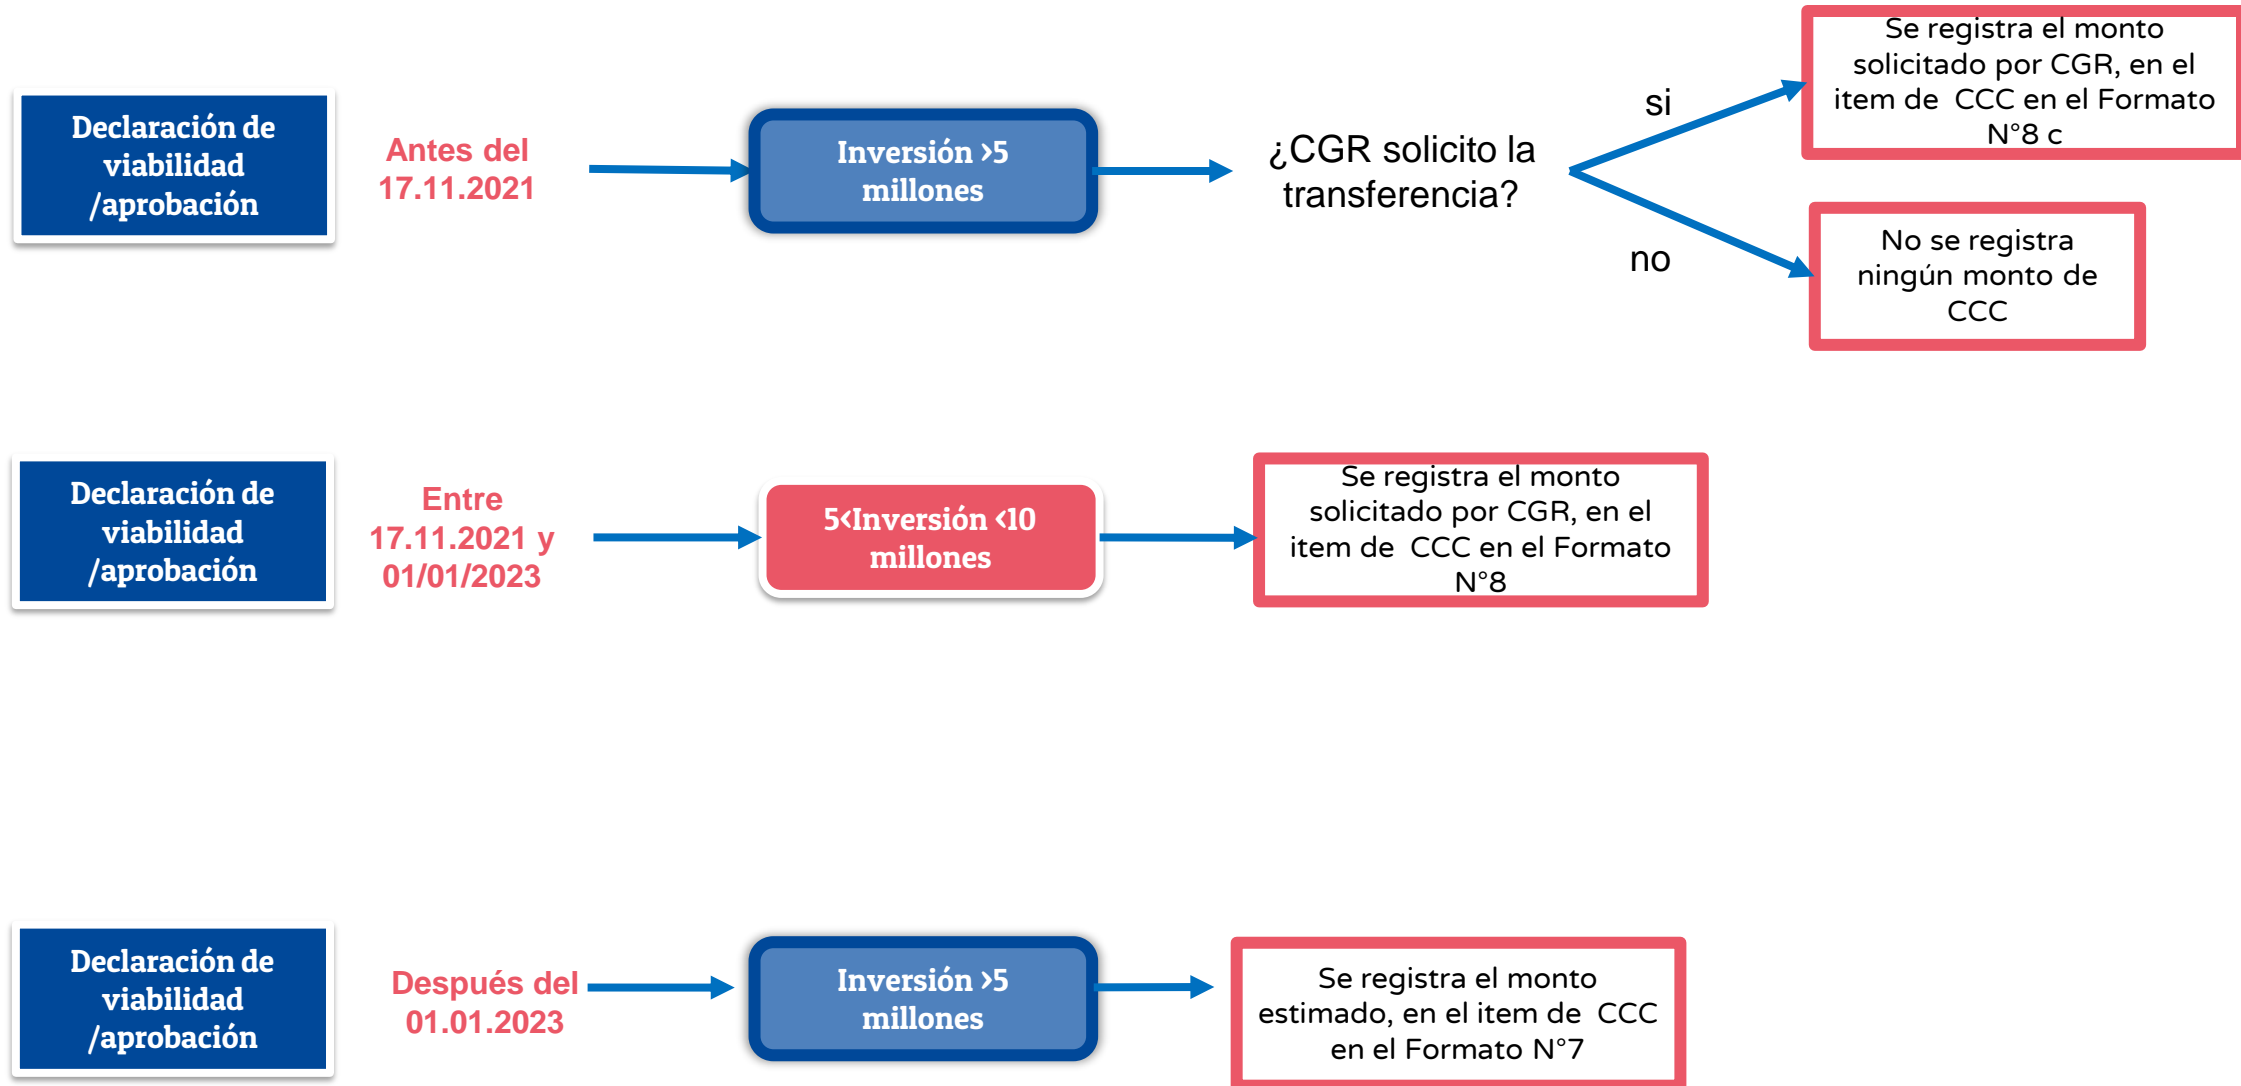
Declaración de viabilidad /aprobación

Antes del 17.11.2021

Inversión >5 millones

¿CGR solicito la transferencia?

si

Se registra el monto solicitado por CGR, en el item de CCC en el Formato N°8 c

no

No se registra ningún monto de CCC

Declaración de viabilidad /aprobación

Entre 17.11.2021 y 01/01/2023

5<Inversión <10 millones

Se registra el monto solicitado por CGR, en el item de CCC en el Formato N°8

Declaración de viabilidad /aprobación

Después del 01.01.2023

Inversión >5 millones

Se registra el monto estimado, en el item de CCC en el Formato N°7